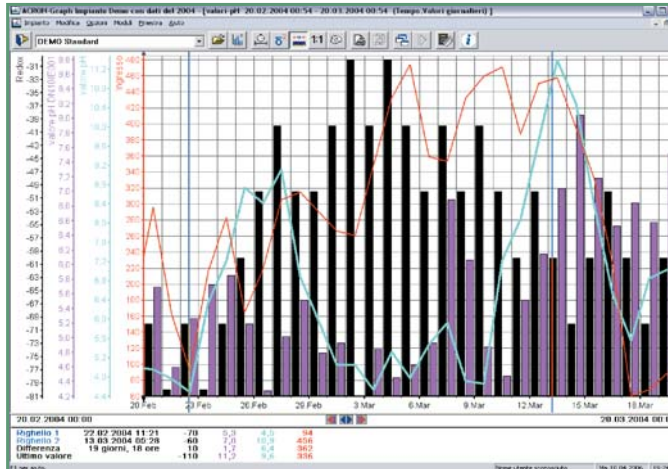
ACRON-Graph Impianto Demo con dati del 2004 - [valori-pH 20.02.2004 00:54 - 20.03.2004 00:54 (Tempo Valori giornalieri) ]

Impianto Modifica Opzioni Moduli Finestra Aiuto

DEMO Standard

1:1

Redox
valore pH
Ingresso

-31 -33 -35 -37 -39 -41 -43 -45 -47 -49 -51 -53 -55 -57 -59 -61 -63 -65 -67 -69 -71 -73 -75 -77 -79 -81

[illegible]

480 460 440 420 400 380 360 340 320 300 280 260 240 220 200 180 160 140 120 100 80 60 40 20 0

20 Feb 23 Feb 26 Feb 29 Feb 3 Mar 6 Mar 9 Mar 12 Mar 15 Mar 18 Mar

20.02.2004 00:00

20.03.2004 00:5

| | | | | | |
|---|---|---|---|---|---|
| Righello 1 | 22.02.2004 11:21 | -70 | 5,3 | 4,5 | 94 |
| Righello 2 | 13.03.2004 02:28 | -60 | 7,0 | 10,9 | 456 |
| Differenza | 19 giorni, 18 ore | 10 | 1,7 | 6,4 | 362 |
| Ultimo valore | | -110 | 11,7 | 9,6 | 336 |